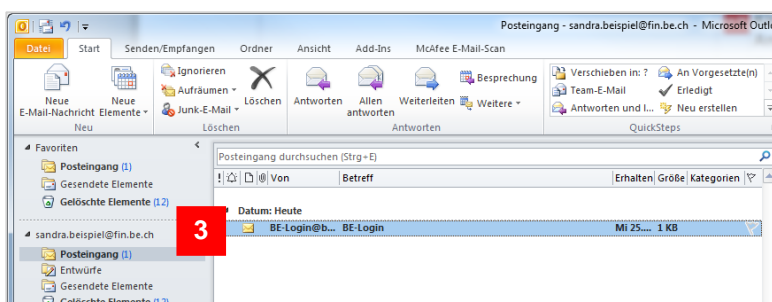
Posteingang - sandra.beispiel@fin.be.ch - Microsoft Outl

Datei Start Senden/Empfangen Ordner Ansicht Add-Ins McAfee E-Mail-Scan

Neue E-Mail-Nachricht Neue Elemente Neu

Ignorieren Aufräumen Junk-E-Mail Löschen Löschen

Antworten Allen antworten Weiterleiten Besprechung Weitere Antworten

Verschieben in: ? Team-E-Mail Antworten und l... An Vorgesetzte(n) Erledigt Neu erstellen QuickSteps

Favoriten
Posteingang (1)
Gesendete Elemente
Gelöschte Elemente (12)

sandra.beispiel@fin.be.ch
Posteingang (1)
Entwürfe
Gesendete Elemente
Gelöschte Elemente (12)

Posteingang durchsuchen (Strg+E)

| Von | Betreff | Erhalten | Größe | Kategorien |
|---|---|---|---|---|
| Datum: Heute | | | | |
| BE-Login@b... | BE-Login | Mi 25.... | 1 KB | |

3